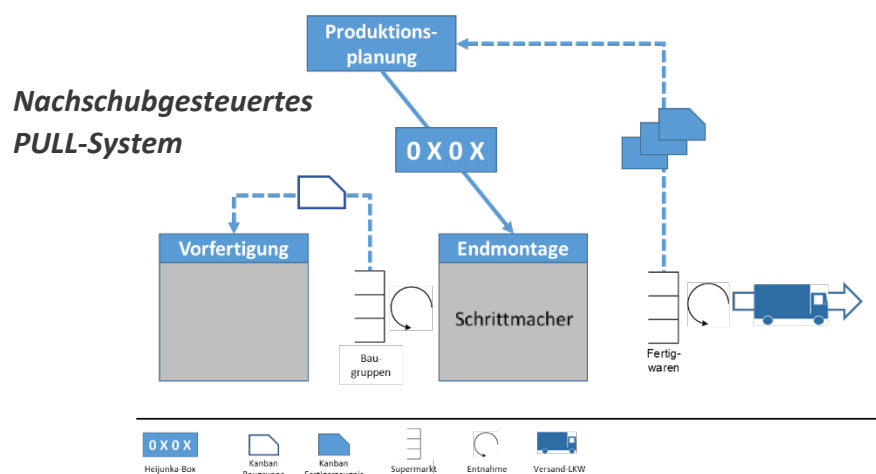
Produktionsplanung

Nachschubgesteuertes PULL-System

0 X 0 X

Vorfertigung

Endmontage

Schrittmacher

Baugruppen

Fertigwaren

0 X 0 X
Heijunka-Box

Kanban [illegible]

Kanban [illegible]

Supermarkt

Entnahme

Versand-LKW